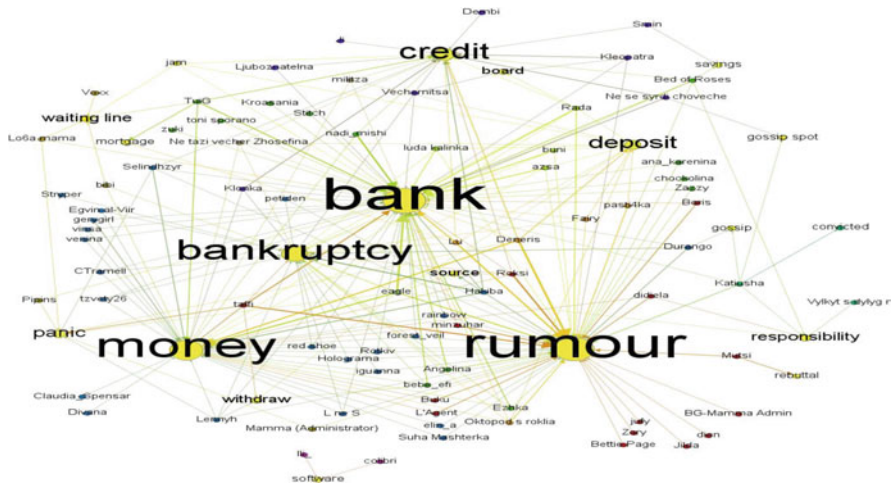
Denbi
Sain
credit
jam
Ljubozoatelna
Kleopatra
savings
board
milaza
Bed of Roses
Voxx
Vechernitsa
Ne se syrdi choveche
waiting line
TisG
Kroasania
Rada
toni soprano
Stoch
zuki
nadi_mishi
Lo6a mama
mortgage
Ne tazi vecher Zhosefina
deposit
gossip spot
luda kalinika
buni
ana_karenina
Selinehzyr
azsa
chocholina
bebi
bank
Zaazy
Klaska
Boris
Stroper
petiden
pashk4ka
Egvinal-Viir
Fairy
gergirl
gossip
viama
connected
Deneris
verona
bankruptcy
Durango
lili
CTramell
source
Raksi
Katiusha
tzvety26
Habiba
didiela
Pipins
eagle
Vylkyt selylyg n
rainbow
tatti
mingiuhar
panic
forest_veil
responsibility
money
rumour
red shoe
Roskiv
Mutsi
Holograma
iguanna
Angelina
rebuttal
Claudia_Spensar
withdraw
bebe_efi
Buku
Divana
Ezaka
L ne S
L'Agent
BG-Mamma Admin
Lennyh
elis_a
Oktopod s roklia
judy
Mamma (Administrator)
Zory
dion
Suha Meshterka
BettiePage
Jilda
lili
colibri
software